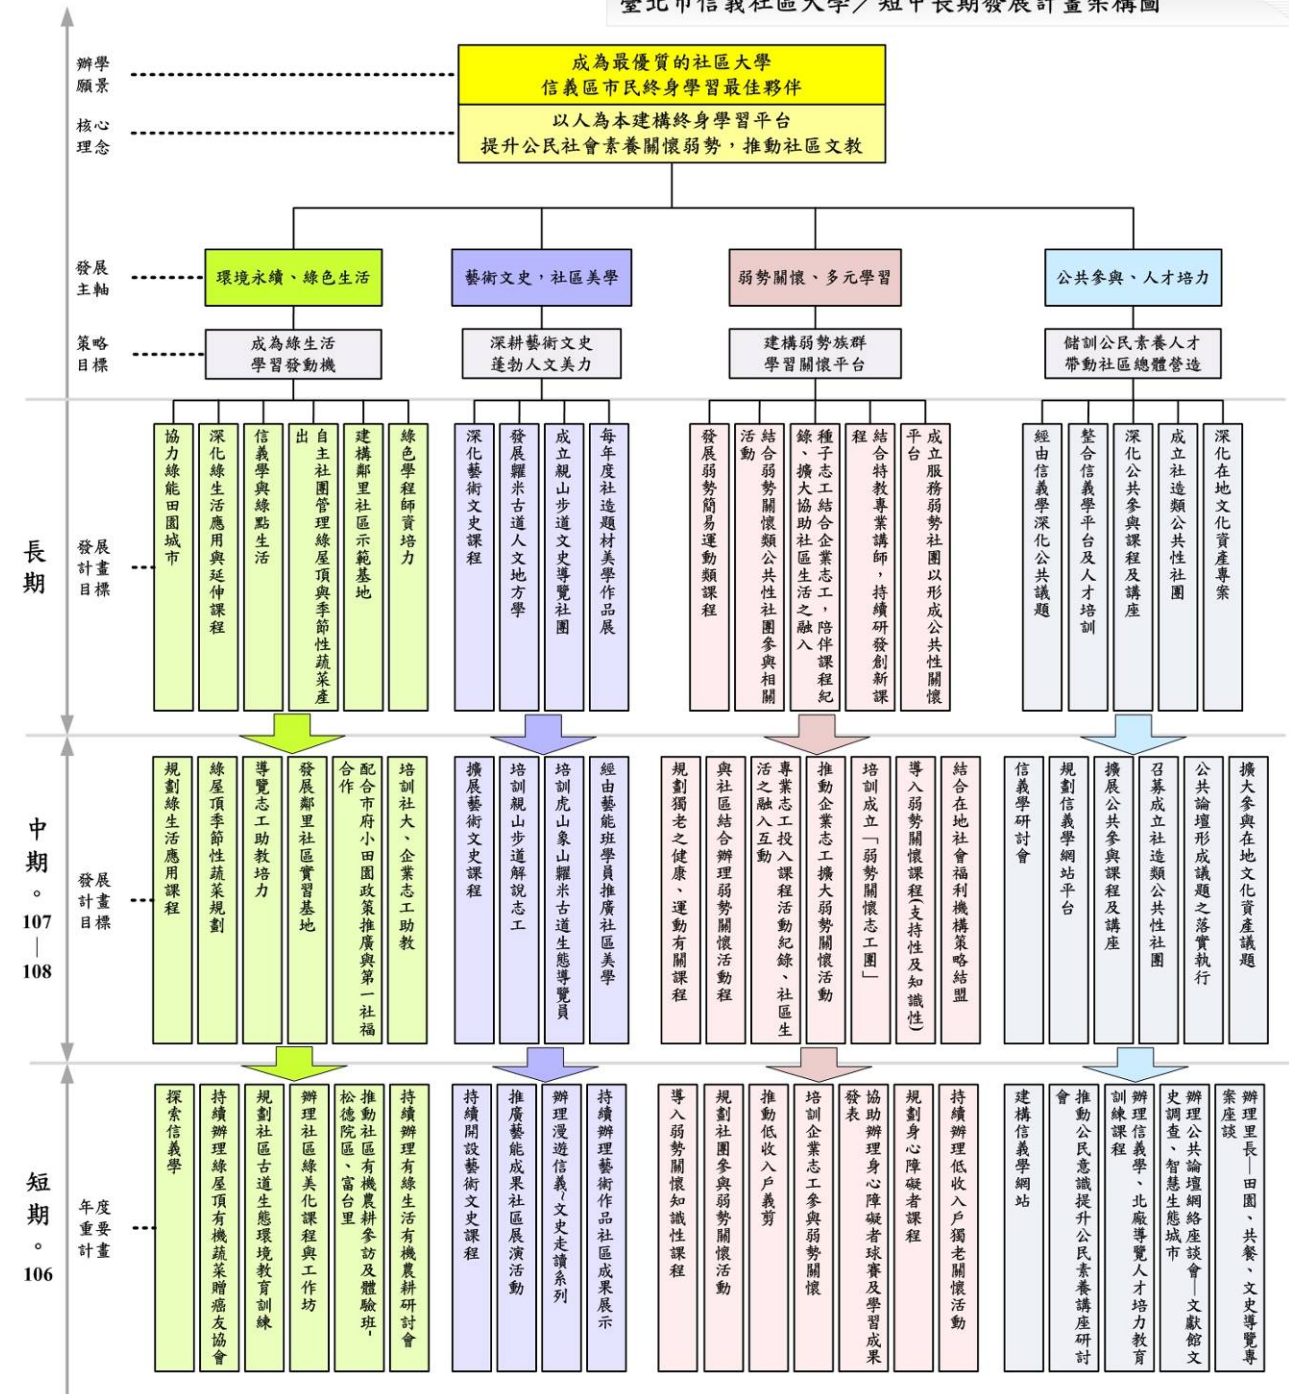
臺北市信義社區大學／短中長期發展計畫架構圖

辦學願景　成為最優質的社區大學　信義區市民終身學習最佳夥伴

核心理念　以人為本建構終身學習平台　提升公民社會素養關懷弱勢，推動社區文教

發展主軸　環境永續、綠色生活　藝術文史，社區美學　弱勢關懷、多元學習　公共參與、人才培力

策略目標　成為綠生活學習發動機　深耕藝術文史蓬勃人文美力　建構弱勢族群學習關懷平台　儲訓公民素養人才帶動社區總體營造

長期

發展計畫目標

協力綠能田園城市
深化綠生活應用與延伸課程
信義學與綠點生活
自主社團管理綠屋頂與季節性蔬菜產出
建構鄰里社區示範基地
綠色學程師資培力

深化藝術文史課程
發展羅米古道人文地方學
成立親山步道文史導覽社團
每年度社造題材美學作品展

發展弱勢簡易運動類課程
結合弱勢關懷類公共性社團參與相關活動
種子志工結合企業志工，陪伴課程紀錄、擴大協助社區生活之融入
結合特教專業講師，持續研發創新課程
成立服務弱勢社團以形成公共性關懷平台

經由信義學深化公共議題
整合信義學平台及人才培訓
深化公共參與課程及講座
成立社造類公共性社團
深化在地文化資產專案

中期。107｜108

發展計畫目標

規劃綠生活應用課程
綠屋頂季節性蔬菜規劃
導覽志工助教培力
發展鄰里社區實習基地
配合市府小田園政策推廣與第一社福合作
培訓社大、企業志工助教

擴展藝術文史課程
培訓親山步道解說志工
培訓虎山象山羅米古道生態導覽員
經由藝能班學員推廣社區美學

規劃獨老之健康、運動有關課程
與社區結合辦理弱勢關懷活動課程
專業志工投入課程活動紀錄、社區生活之融入互動
推動企業志工擴大弱勢關懷活動
培訓成立「弱勢關懷志工團」
導入弱勢關懷課程(支持性及知識性)
結合在地社會福利機構策略結盟

信義學研討會
規劃信義學網站平台
擴展公共參與課程及講座
召募成立社造類公共性社團
公共論壇形成議題之落實執行
擴大參與在地文化資產議題

短期。106

年度重要計畫

探索信義學
持續辦理綠屋頂有機蔬菜贈癌友協會
規劃社區古道生態環境教育訓練
辦理社區綠美化課程與工作坊
推動社區有機農耕參訪及體驗班-松德院區、富台里
持續辦理有綠生活有機農耕研討會

持續開設藝術文史課程
推廣藝能成果社區展演活動
辦理漫遊信義~文史走讀系列
持續辦理藝術作品社區成果展示

導入弱勢關懷知識性課程
規劃社團參與弱勢關懷活動
推動低收入戶義剪
培訓企業志工參與弱勢關懷
協助辦理身心障礙者球賽及學習成果發表
規劃身心障礙者課程
持續辦理低收入戶獨老關懷活動

建構信義學網站
推動公民意識提升公民素養講座研討會
辦理信義學、北廠導覽人才培力教育訓練課程
辦理公共論壇網絡座談會—文獻館文史調查、智慧生態城市
辦理里長—田園、共餐、文史導覽專案座談